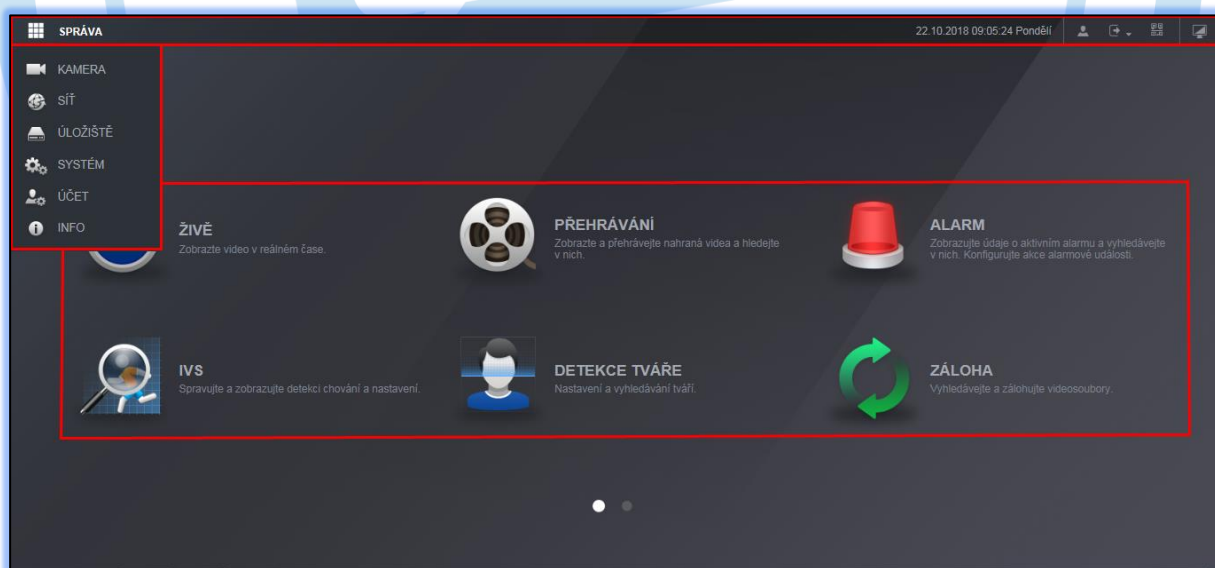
SPRÁVA

22.10.2018 09:05:24 Pondělí

KAMERA
SÍŤ
ÚLOŽIŠTĚ
SYSTÉM
ÚČET
INFO

ŽIVĚ
Zobrazte video v reálném čase.

PŘEHRÁVÁNÍ
Zobrazte a přehrávejte nahraná videa a hledejte v nich.

ALARM
Zobrazujte údaje o aktivním alarmu a vyhledávejte v nich. Konfigurujte akce alarmové události.

IVS
Spravujte a zobrazujte detekci chování a nastavení.

DETEKCE TVÁŘE
Nastavení a vyhledávání tváří.

ZÁLOHA
Vyhledávejte a zálohujte videosoubory.